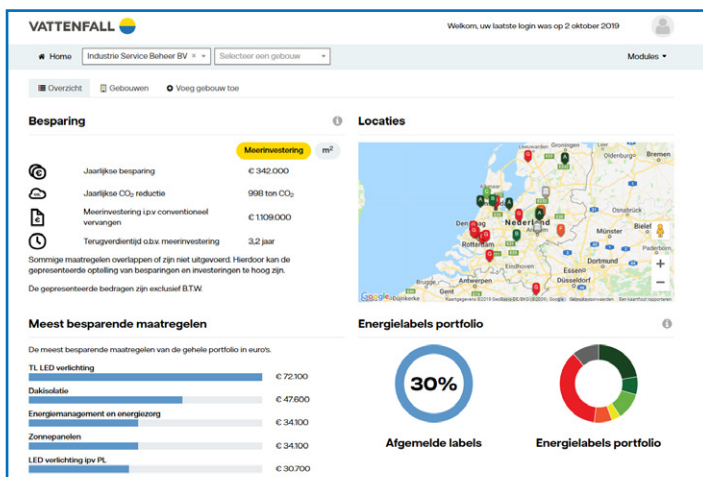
VATTENFALL

Welkom, uw laatste login was op 2 oktober 2019

Home | Industrie Service Beheer BV × | Selecteer een gebouw | Modules

Overzicht | Gebouwen | Voeg gebouw toe

Besparing

Meerinvestering | m²

| | |
|---|---|
| Jaarlijkse besparing | € 342.000 |
| Jaarlijkse $CO_2$ reductie | 998 ton $CO_2$ |
| Meerinvestering i.p.v conventioneel vervangen | € 1.109.000 |
| Terugverdientijd o.b.v. meerinvestering | 3,2 jaar |

Sommige maatregelen overlappen of zijn niet uitgevoerd. Hierdoor kan de gepresenteerde optelling van besparingen en investeringen te hoog zijn.

De gepresenteerde bedragen zijn exclusief B.T.W.

Locaties

Bremen
Den Haag
Nederland
Rotterdam
Bielef
Eindhoven
Düsseldorf
Duinkerke
Google
Kaartgegevens ©2019 GeoBasis-DE/BKG (©2009), Google | Gebruiksvoorwaarden | Een kaartfout rapporteren

Meest besparende maatregelen

De meest besparende maatregelen van de gehele portfolio in euro's.

TL LED verlichting € 72.100
Dakisolatie € 47.600
Energiemanagement en energiezorg € 34.100
Zonnepanelen € 34.100
LED verlichting ipv PL € 30.700

Energielabels portfolio

30%

Afgemelde labels

Energielabels portfolio